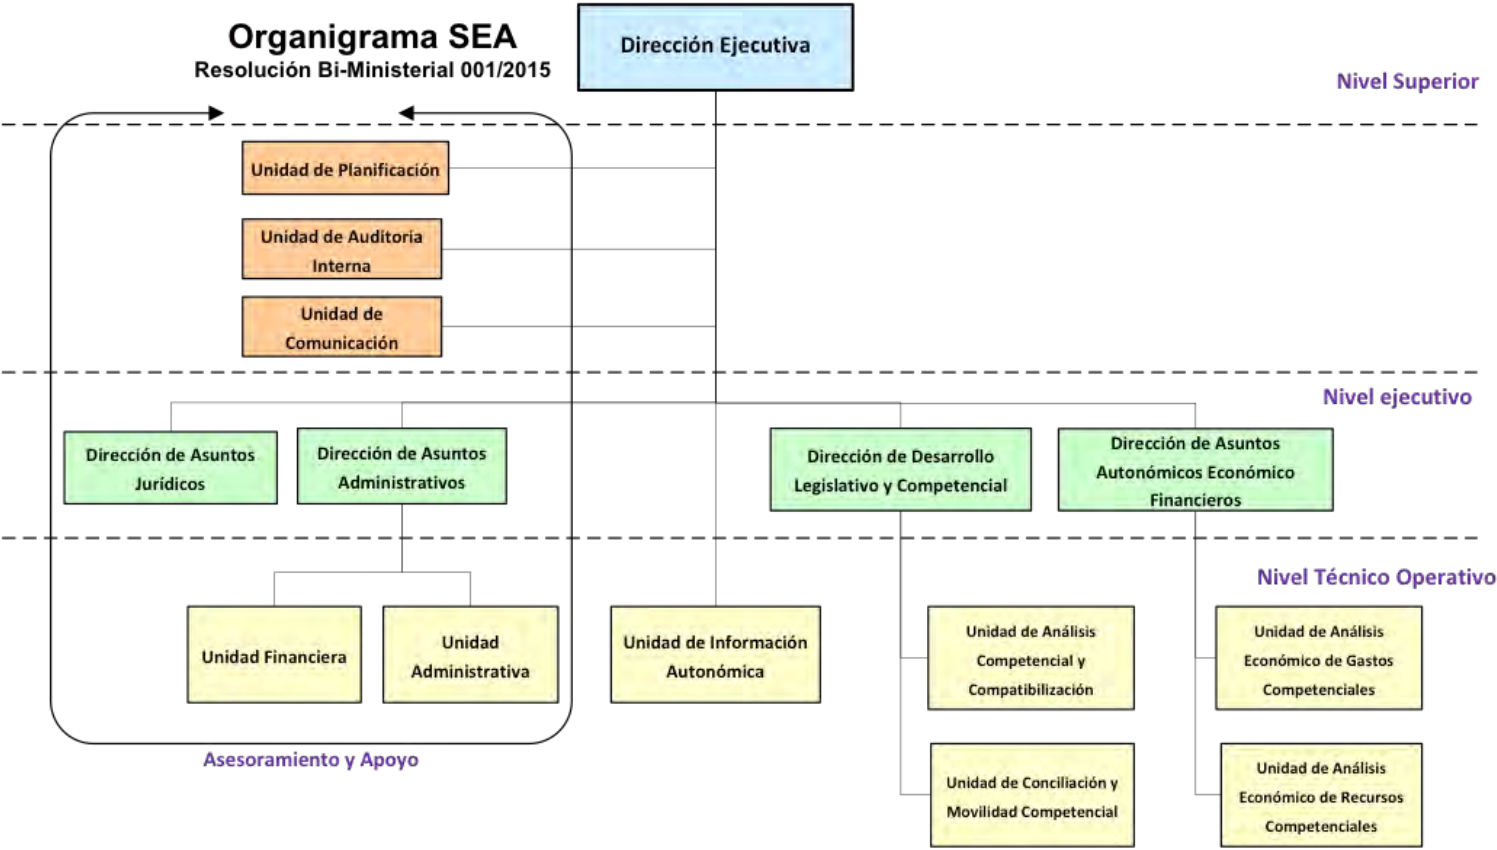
Organigrama SEA
Resolución Bi-Ministerial 001/2015

Dirección Ejecutiva

Nivel Superior

Unidad de Planificación

Unidad de Auditoria Interna

Unidad de Comunicación

Nivel ejecutivo

Dirección de Asuntos Jurídicos

Dirección de Asuntos Administrativos

Dirección de Desarrollo Legislativo y Competencial

Dirección de Asuntos Autonómicos Económico Financieros

Nivel Técnico Operativo

Unidad Financiera

Unidad Administrativa

Unidad de Información Autonómica

Unidad de Análisis Competencial y Compatibilización

Unidad de Análisis Económico de Gastos Competenciales

Unidad de Conciliación y Movilidad Competencial

Unidad de Análisis Económico de Recursos Competenciales

Asesoramiento y Apoyo